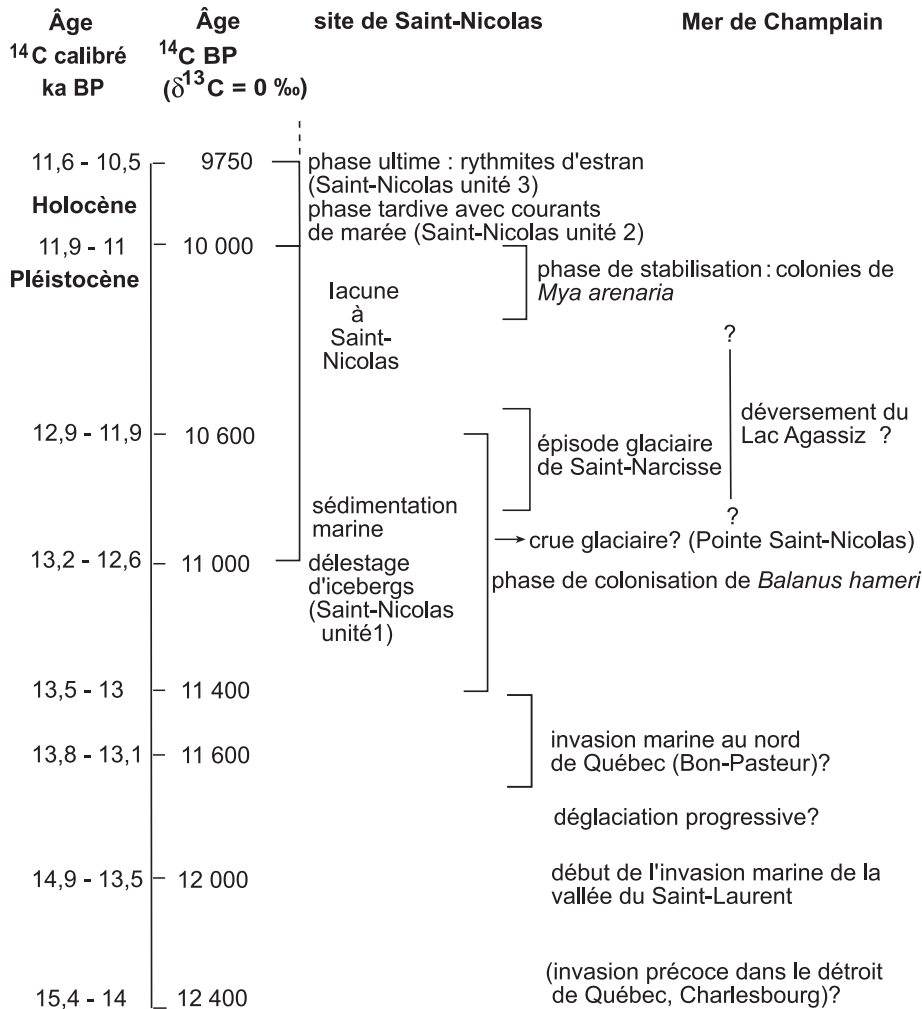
| Âge $^{14}C$ calibré ka BP | Âge $^{14}C$ BP ($\delta^{13}C = 0$ ‰) | site de Saint-Nicolas | Mer de Champlain |
|---|---|---|---|

11,6 - 10,5 — 9750 — phase ultime : rythmites d'estran (Saint-Nicolas unité 3)

Holocène

phase tardive avec courants de marée (Saint-Nicolas unité 2)

11,9 - 11 — 10 000

Pléistocène

lacune à Saint-Nicolas

phase de stabilisation : colonies de *Mya arenaria*

?

déversement du Lac Agassiz ?

12,9 - 11,9 — 10 600

épisode glaciaire de Saint-Narcisse

?

sédimentation marine

→ crue glaciaire? (Pointe Saint-Nicolas)

13,2 - 12,6 — 11 000

délestage d'icebergs (Saint-Nicolas unité1)

phase de colonisation de *Balanus hameri*

13,5 - 13 — 11 400

13,8 - 13,1 — 11 600

invasion marine au nord de Québec (Bon-Pasteur)?

déglaciation progressive?

14,9 - 13,5 — 12 000

début de l'invasion marine de la vallée du Saint-Laurent

15,4 - 14 — 12 400

(invasion précoce dans le détroit de Québec, Charlesbourg)?